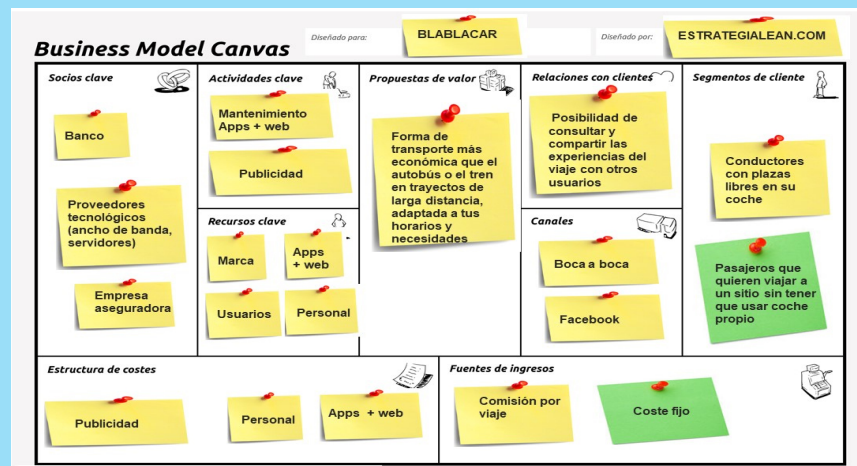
Business Model Canvas

Diseñado para:

BLABLACAR

Diseñado por:

ESTRATEGIALEAN.COM

Socios clave

Banco

Proveedores tecnológicos (ancho de banda, servidores)

Empresa aseguradora

Actividades clave

Mantenimiento Apps + web

Publicidad

Recursos clave

Marca

Apps + web

Usuarios

Personal

Propuestas de valor

Forma de transporte más económica que el autobús o el tren en trayectos de larga distancia, adaptada a tus horarios y necesidades

Relaciones con clientes

Posibilidad de consultar y compartir las experiencias del viaje con otros usuarios

Canales

Boca a boca

Facebook

Segmentos de cliente

Conductores con plazas libres en su coche

Pasajeros que quieren viajar a un sitio sin tener que usar coche propio

Estructura de costes

Publicidad

Personal

Apps + web

Fuentes de ingresos

Comisión por viaje

Coste fijo